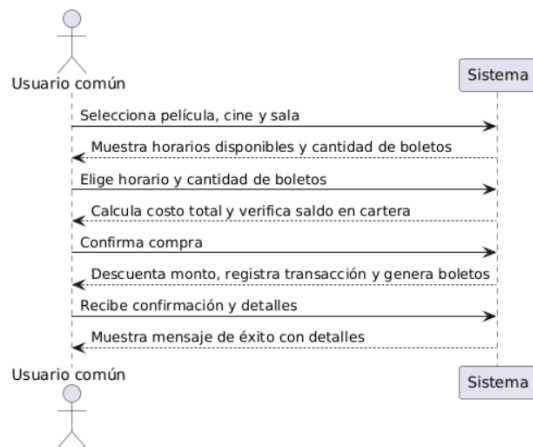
Usuario común

Sistema

Selecciona película, cine y sala

Muestra horarios disponibles y cantidad de boletos

Elige horario y cantidad de boletos

Calcula costo total y verifica saldo en cartera

Confirma compra

Descuenta monto, registra transacción y genera boletos

Recibe confirmación y detalles

Muestra mensaje de éxito con detalles

Usuario común

Sistema